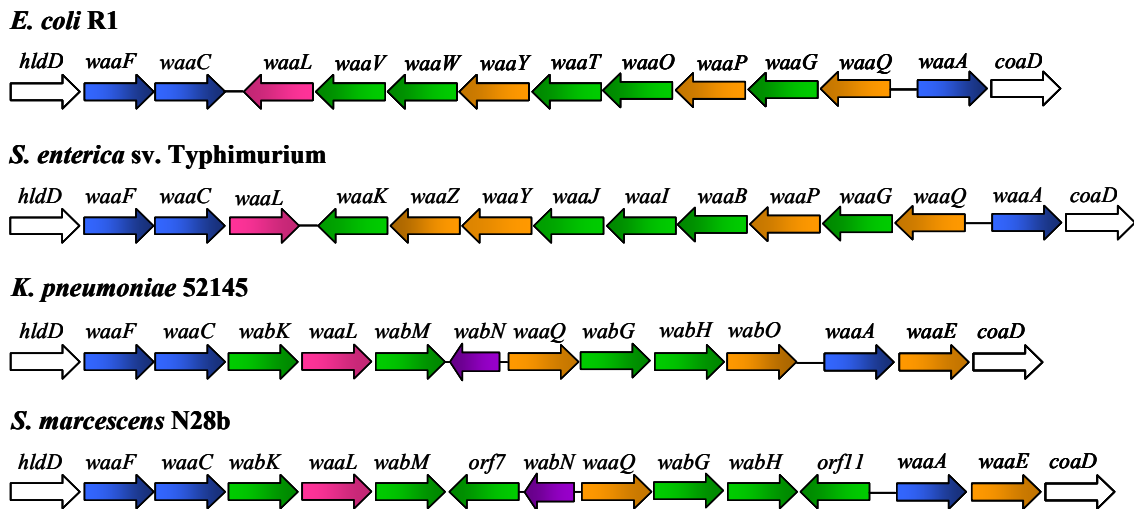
E. coli R1

hldD waaF waaC waaL waaV waaW waaY waaT waaO waaP waaG waaQ waaA coaD

S. enterica sv. Typhimurium

hldD waaF waaC waaL waaK waaZ waaY waaJ waaI waaB waaP waaG waaQ waaA coaD

K. pneumoniae 52145

hldD waaF waaC wabK waaL wabM wabN waaQ wabG wabH wabO waaA waaE coaD

S. marcescens N28b

hldD waaF waaC wabK waaL wabM orf7 wabN waaQ wabG wabH orf11 waaA waaE coaD